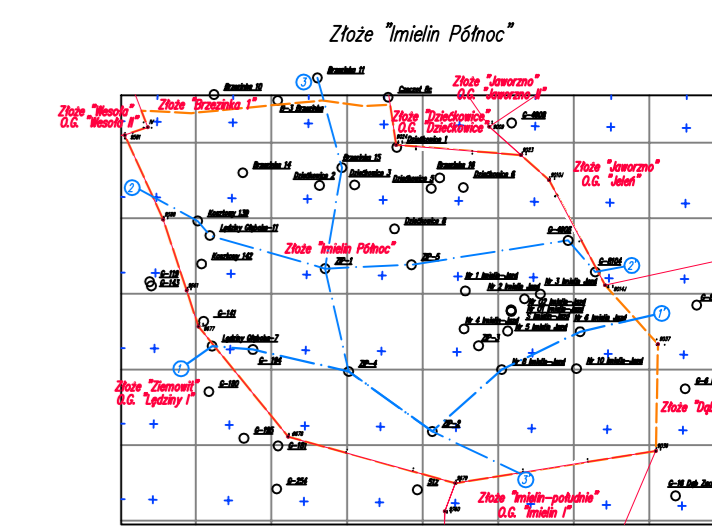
Złoże "Imielin Północ"

Złoże "Wesoła"
O.G. "Wesoła II"

Złoże "Brzezinka 1"

Brzezinka 10

Brzezinka 11

Złoże "Jaworzno"
O.G. "Jaworzno II"

Złoże "Dziećkowice"
O.G. "Dziećkowice"

Złoże "Jaworzno"
O.G. "Jeleń"

Brzezinka 14

Brzezinka 15

Dziećkowice 1

Dziećkowice 2

Dziećkowice 3

Dziećkowice 5

Dziećkowice 6

Dziećkowice 8

Kosztowy 13h

Kosztowy 142

Złoże "Imielin Północ"

IP-1

IP-5

IP-4

IP-6

IP-3

C-141

C-144

C-160

C-165

C-168

C-174

C-178

C-143

Złoże "Ziemowit"
O.G. "Lędziny I"

Złoże "Imielin-południe"
O.G. "Imielin I"

Złoże "Dąb

1

1'

2

2'

3

3'